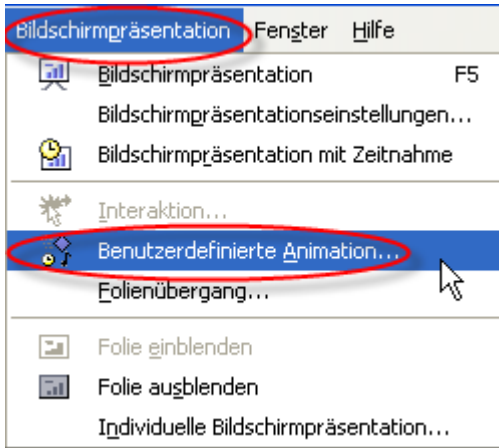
Bildschirmpräsentation Fenster Hilfe

Bildschirmpräsentation F5
Bildschirmpräsentationseinstellungen...
Bildschirmpräsentation mit Zeitnahme

Interaktion...
Benutzerdefinierte Animation...
Folienübergang...

Folie einblenden
Folie ausblenden
Individuelle Bildschirmpräsentation...